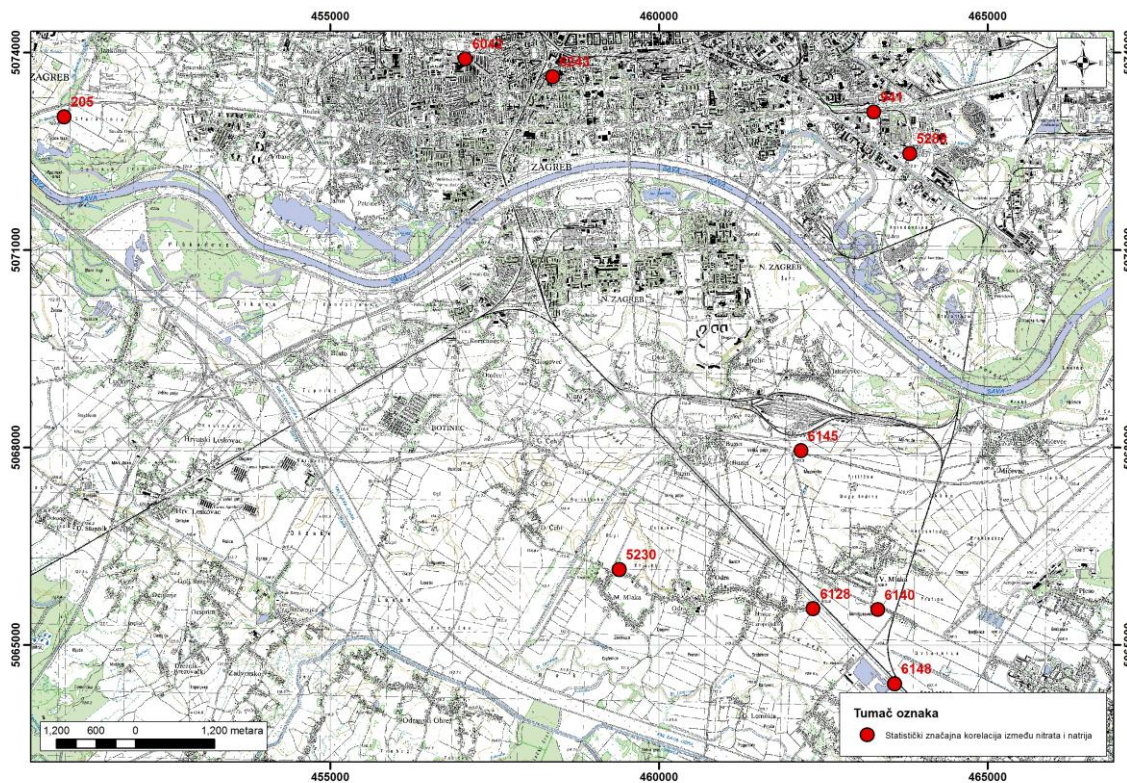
455000
460000
465000
5074000
5071000
5068000
5065000
6042
6043
205
541
5286
ZAGREB
ZAGREB
N. ZAGREB
N. ZAGREB
Sava
Sava
BOTINEC
Hrvatski Leskovac
6145
5230
6128
6140
6148
M. Mlaka
V. Mlaka
1,200 600 0 1,200 metara
Tumač oznaka
Statistički značajna korelacija između nitrata i natrija
455000
460000
465000